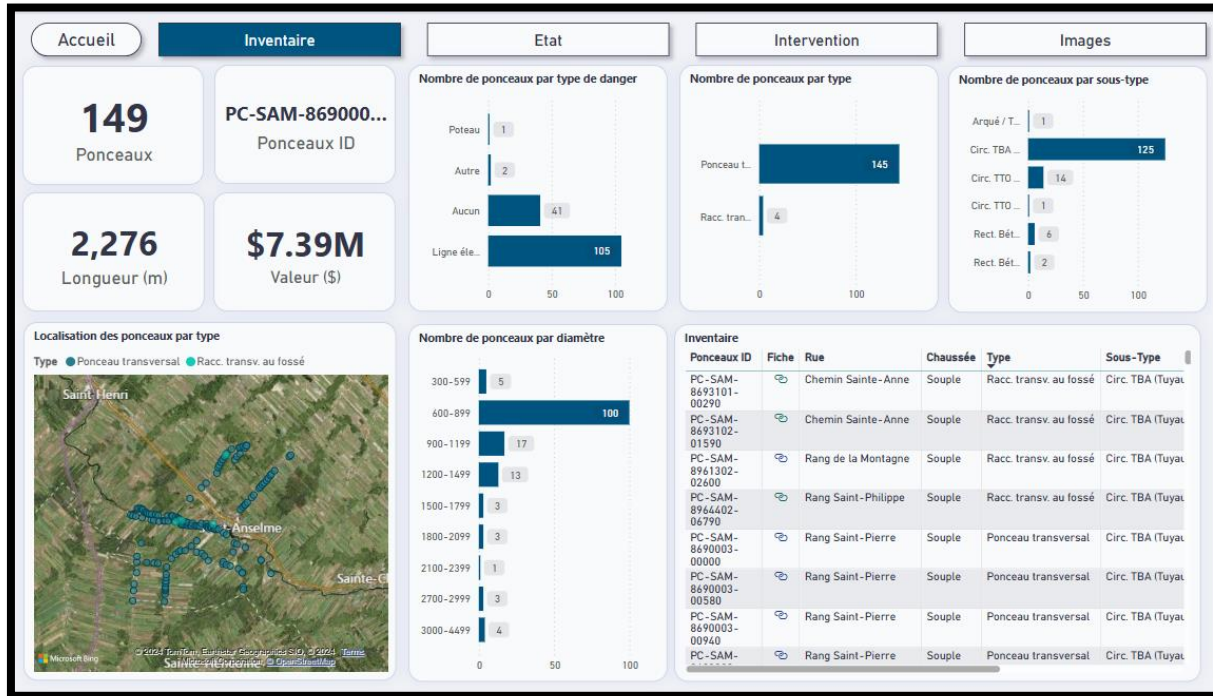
Accueil | Inventaire | Etat | Intervention | Images

149
Ponceaux

PC-SAM-869000...
Ponceaux ID

2,276
Longueur (m)

$7.39M
Valeur ($)

Nombre de ponceaux par type de danger
Poteau 1
Autre 2
Aucun 41
Ligne éle... 105
0 50 100

Nombre de ponceaux par type
Ponceau t... 145
Racc. tran... 4
0 100

Nombre de ponceaux par sous-type
Arqué / T... 1
Circ. TBA ... 125
Circ. TTO ... 14
Circ. TTO ... 1
Rect. Bét... 6
Rect. Bét... 2
0 50 100

Localisation des ponceaux par type
Type ● Ponceau transversal ● Racc. transv. au fossé
Saint-Henri
-Anselme
Sainte-C
Microsoft Bing
© 2024 TomTom, Earthstar Geographics SIO, © 2024 Terms
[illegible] © OpenStreetMap
Sainte-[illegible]

Nombre de ponceaux par diamètre
300-599 5
600-899 100
900-1199 17
1200-1499 13
1500-1799 3
1800-2099 3
2100-2399 1
2700-2999 3
3000-4499 4
0 50 100

Inventaire

| Ponceaux ID | Fiche | Rue | Chaussée | Type | Sous-Type |
|---|---|---|---|---|---|
| PC-SAM-8693101-00290 | | Chemin Sainte-Anne | Souple | Racc. transv. au fossé | Circ. TBA (Tuyau |
| PC-SAM-8693102-01590 | | Chemin Sainte-Anne | Souple | Racc. transv. au fossé | Circ. TBA (Tuyau |
| PC-SAM-8961302-02600 | | Rang de la Montagne | Souple | Racc. transv. au fossé | Circ. TBA (Tuyau |
| PC-SAM-8964402-06790 | | Rang Saint-Philippe | Souple | Racc. transv. au fossé | Circ. TBA (Tuyau |
| PC-SAM-8690003-00000 | | Rang Saint-Pierre | Souple | Ponceau transversal | Circ. TBA (Tuyau |
| PC-SAM-8690003-00580 | | Rang Saint-Pierre | Souple | Ponceau transversal | Circ. TBA (Tuyau |
| PC-SAM-8690003-00940 | | Rang Saint-Pierre | Souple | Ponceau transversal | Circ. TBA (Tuyau |
| PC-SAM-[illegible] | | Rang Saint-Pierre | Souple | Ponceau transversal | Circ. TBA (Tuyau |